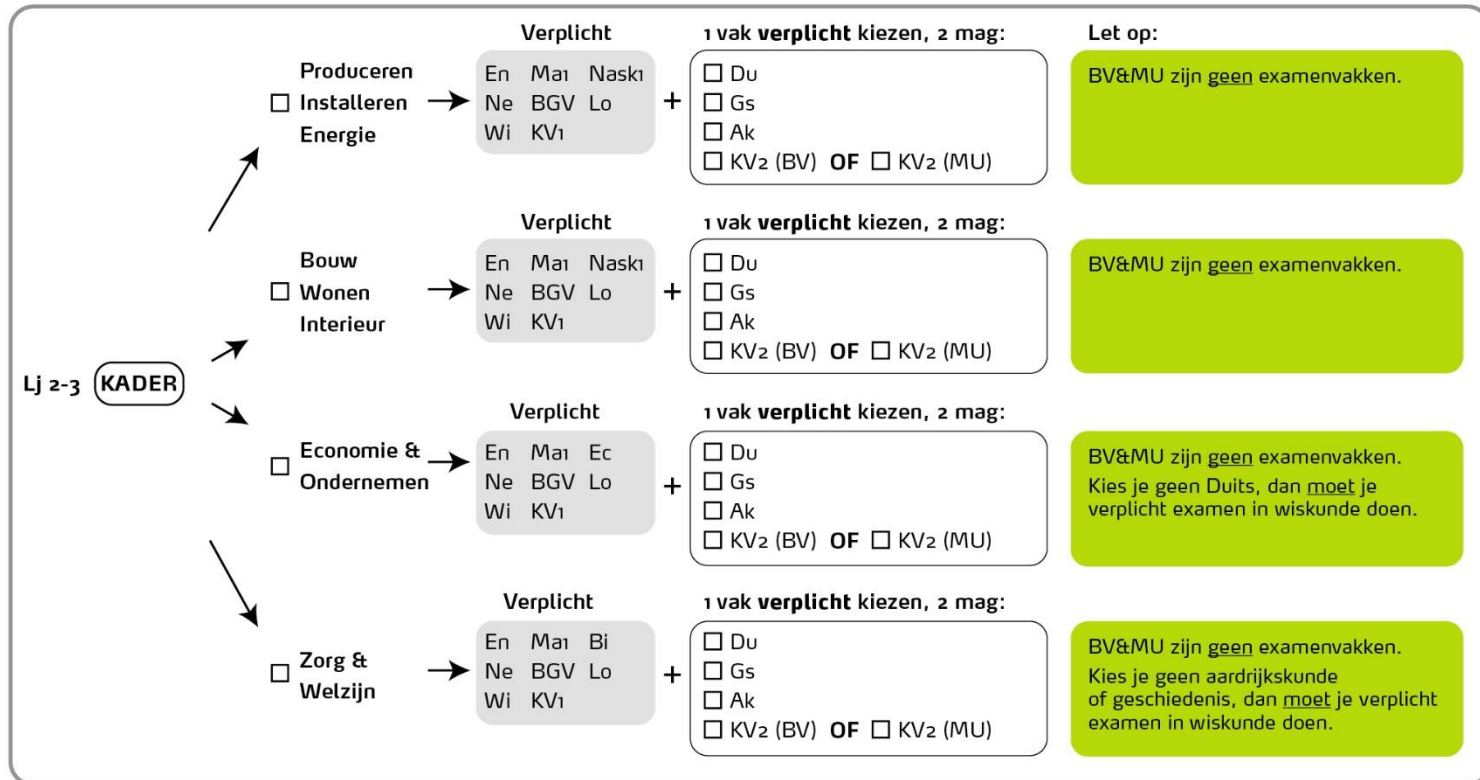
Lj 2-3 KADER

☐ Produceren Installeren Energie

Verplicht
En Ma1 Nask1
Ne BGV Lo
Wi KV1

+

1 vak **verplicht** kiezen, 2 mag:
☐ Du
☐ Gs
☐ Ak
☐ KV2 (BV) **OF** ☐ KV2 (MU)

Let op:
BV&MU zijn geen examenvakken.

☐ Bouw Wonen Interieur

Verplicht
En Ma1 Nask1
Ne BGV Lo
Wi KV1

+

1 vak **verplicht** kiezen, 2 mag:
☐ Du
☐ Gs
☐ Ak
☐ KV2 (BV) **OF** ☐ KV2 (MU)

BV&MU zijn geen examenvakken.

☐ Economie & Ondernemen

Verplicht
En Ma1 Ec
Ne BGV Lo
Wi KV1

+

1 vak **verplicht** kiezen, 2 mag:
☐ Du
☐ Gs
☐ Ak
☐ KV2 (BV) **OF** ☐ KV2 (MU)

BV&MU zijn geen examenvakken.
Kies je geen Duits, dan moet je verplicht examen in wiskunde doen.

☐ Zorg & Welzijn

Verplicht
En Ma1 Bi
Ne BGV Lo
Wi KV1

+

1 vak **verplicht** kiezen, 2 mag:
☐ Du
☐ Gs
☐ Ak
☐ KV2 (BV) **OF** ☐ KV2 (MU)

BV&MU zijn geen examenvakken.
Kies je geen aardrijkskunde of geschiedenis, dan moet je verplicht examen in wiskunde doen.